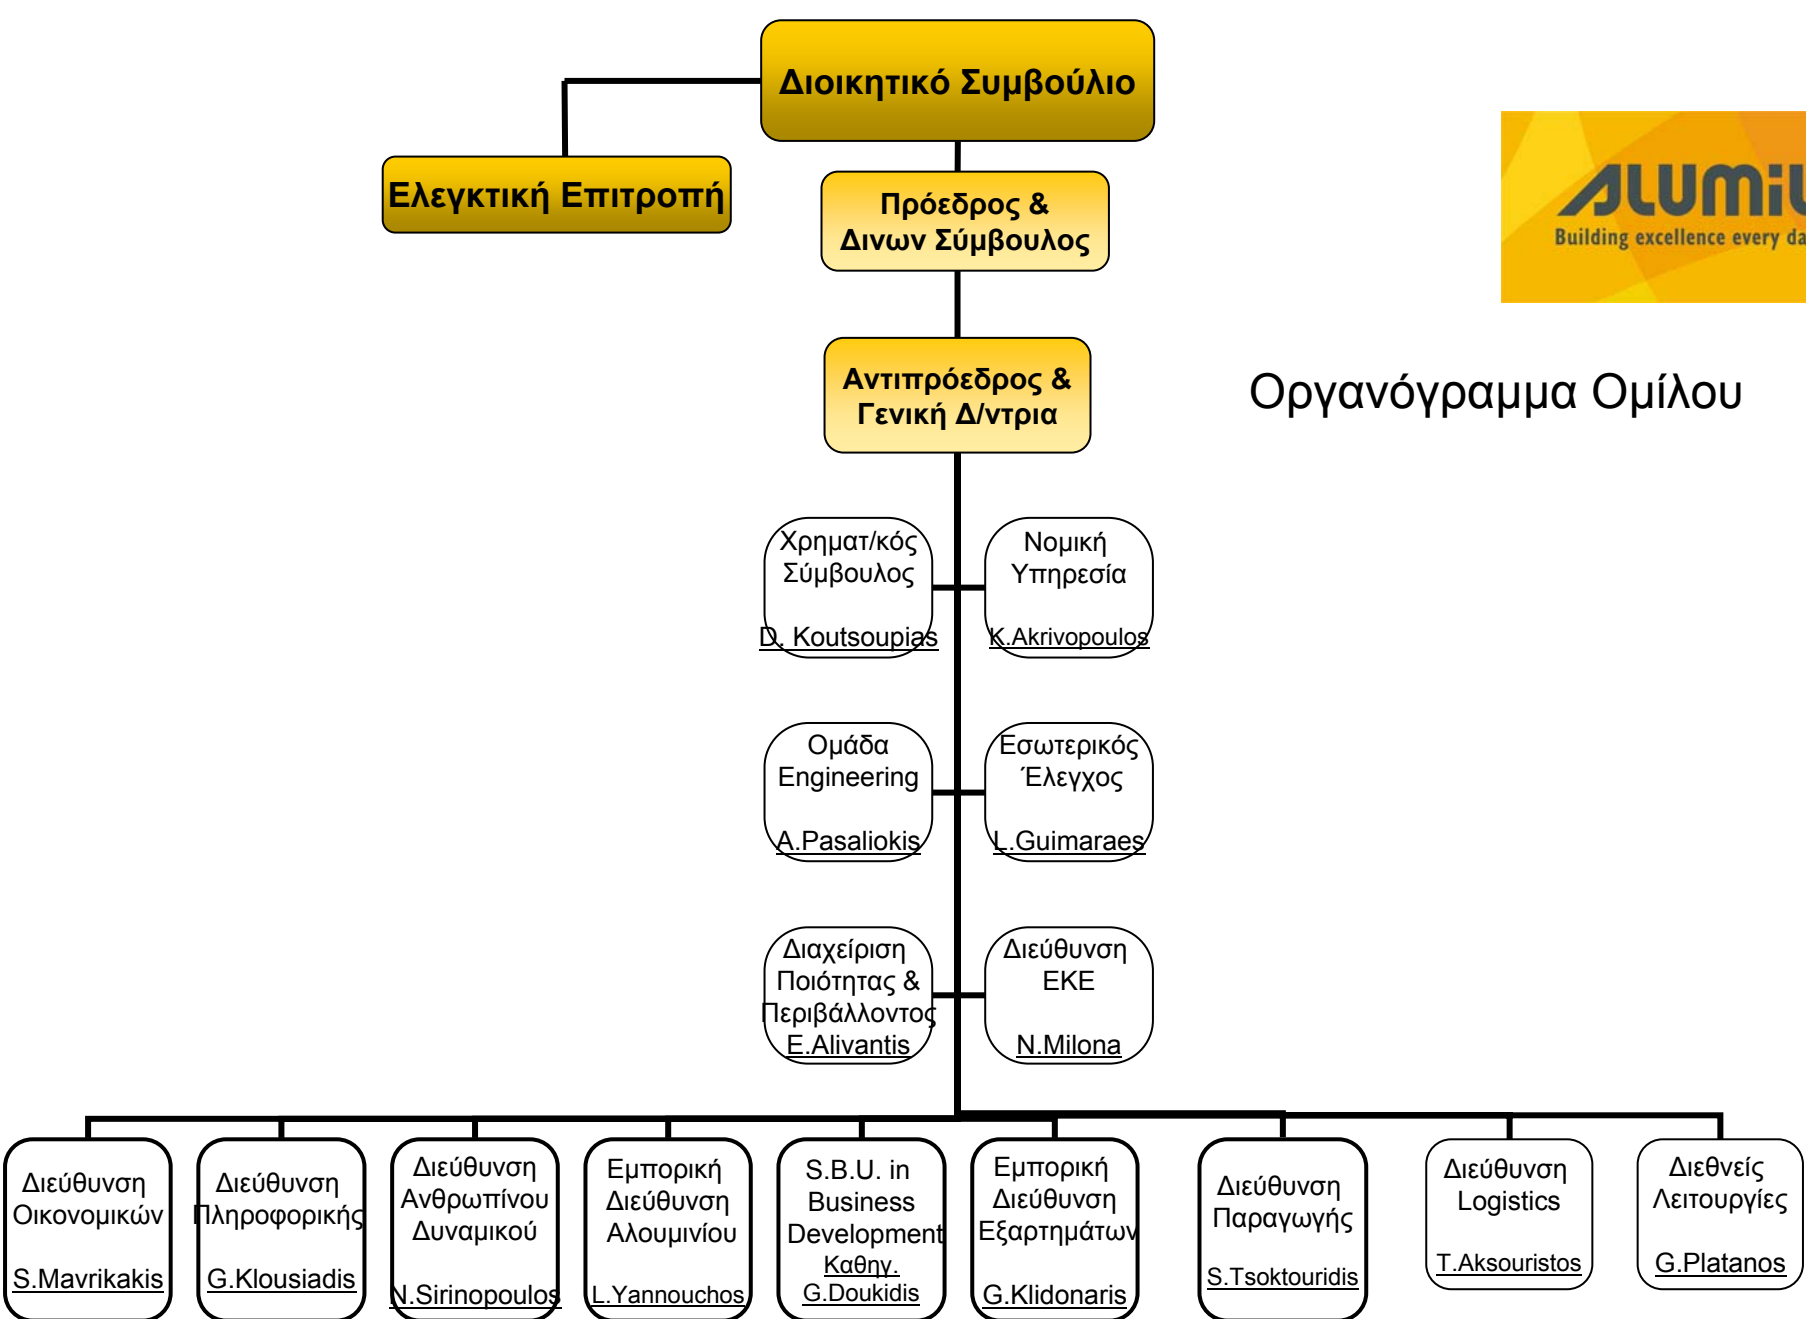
Διοικητικό Συμβούλιο

Ελεγκτική Επιτροπή

Πρόεδρος & Δινων Σύμβουλος

ALUMI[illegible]
Building excellence every da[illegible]

Αντιπρόεδρος & Γενική Δ/ντρια

Οργανόγραμμα Ομίλου

Χρηματ/κός Σύμβουλος
D. Koutsoupias

Νομική Υπηρεσία
K.Akrivopoulos

Ομάδα Engineering
A.Pasaliokis

Εσωτερικός Έλεγχος
L.Guimaraes

Διαχείριση Ποιότητας & Περιβάλλοντος
E.Alivantis

Διεύθυνση ΕΚΕ
N.Milona

Διεύθυνση Οικονομικών
S.Mavrikakis

Διεύθυνση Πληροφορικής
G.Klousiadis

Διεύθυνση Ανθρωπίνου Δυναμικού
N.Sirinopoulos

Εμπορική Διεύθυνση Αλουμινίου
L.Yannouchos

S.B.U. in Business Development
Καθηγ. G.Doukidis

Εμπορική Διεύθυνση Εξαρτημάτων
G.Klidonaris

Διεύθυνση Παραγωγής
S.Tsoktouridis

Διεύθυνση Logistics
T.Aksouristos

Διεθνείς Λειτουργίες
G.Platanos